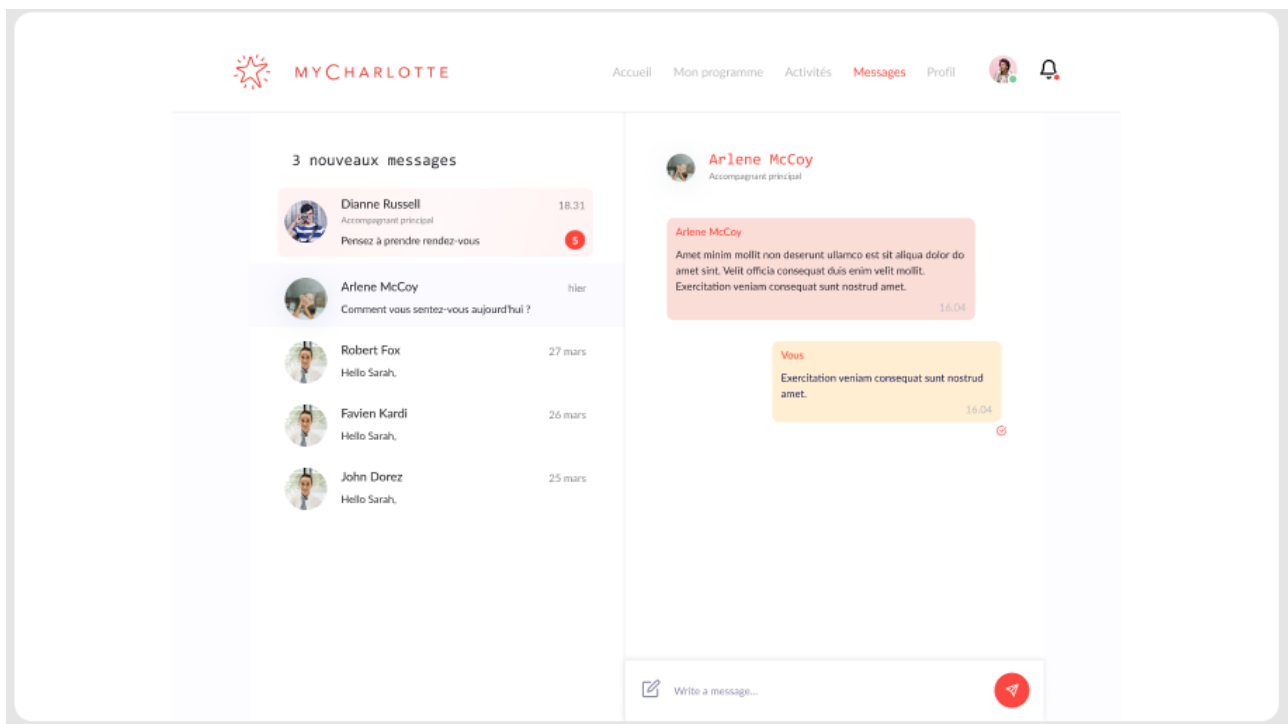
MYCHARLOTTE

Accueil Mon programme Activités Messages Profil

3 nouveaux messages

Dianne Russell 18.31
Accompagnant principal
Pensez à prendre rendez-vous 5

Arlene McCoy hier
Comment vous sentez-vous aujourd'hui ?

Robert Fox 27 mars
Hello Sarah,

Favien Kardi 26 mars
Hello Sarah,

John Dorez 25 mars
Hello Sarah,

Arlene McCoy
Accompagnant principal

Arlene McCoy
Amet minim mollit non deserunt ullamco est sit aliqua dolor do amet sint. Velit officia consequat duis enim velit mollit. Exercitation veniam consequat sunt nostrud amet.
16.04

Vous
Exercitation veniam consequat sunt nostrud amet.
16.04

Write a message...